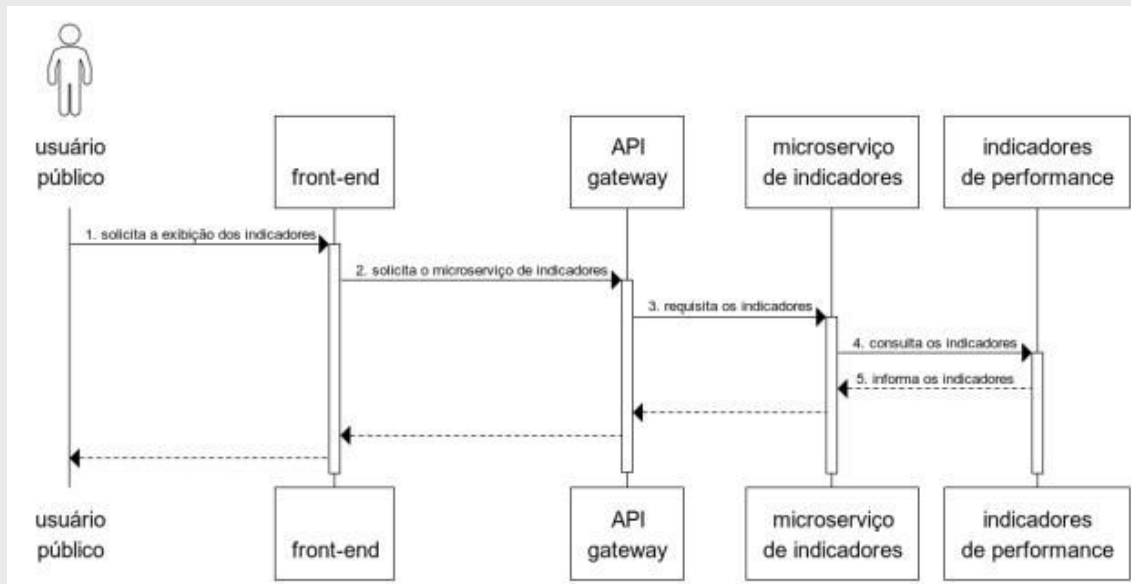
usuário público

front-end

API gateway

microserviço de indicadores

indicadores de performance

1. solicita a exibição dos indicadores

2. solicita o microserviço de indicadores

3. requisita os indicadores

4. consulta os indicadores

5. informa os indicadores

usuário público

front-end

API gateway

microserviço de indicadores

indicadores de performance